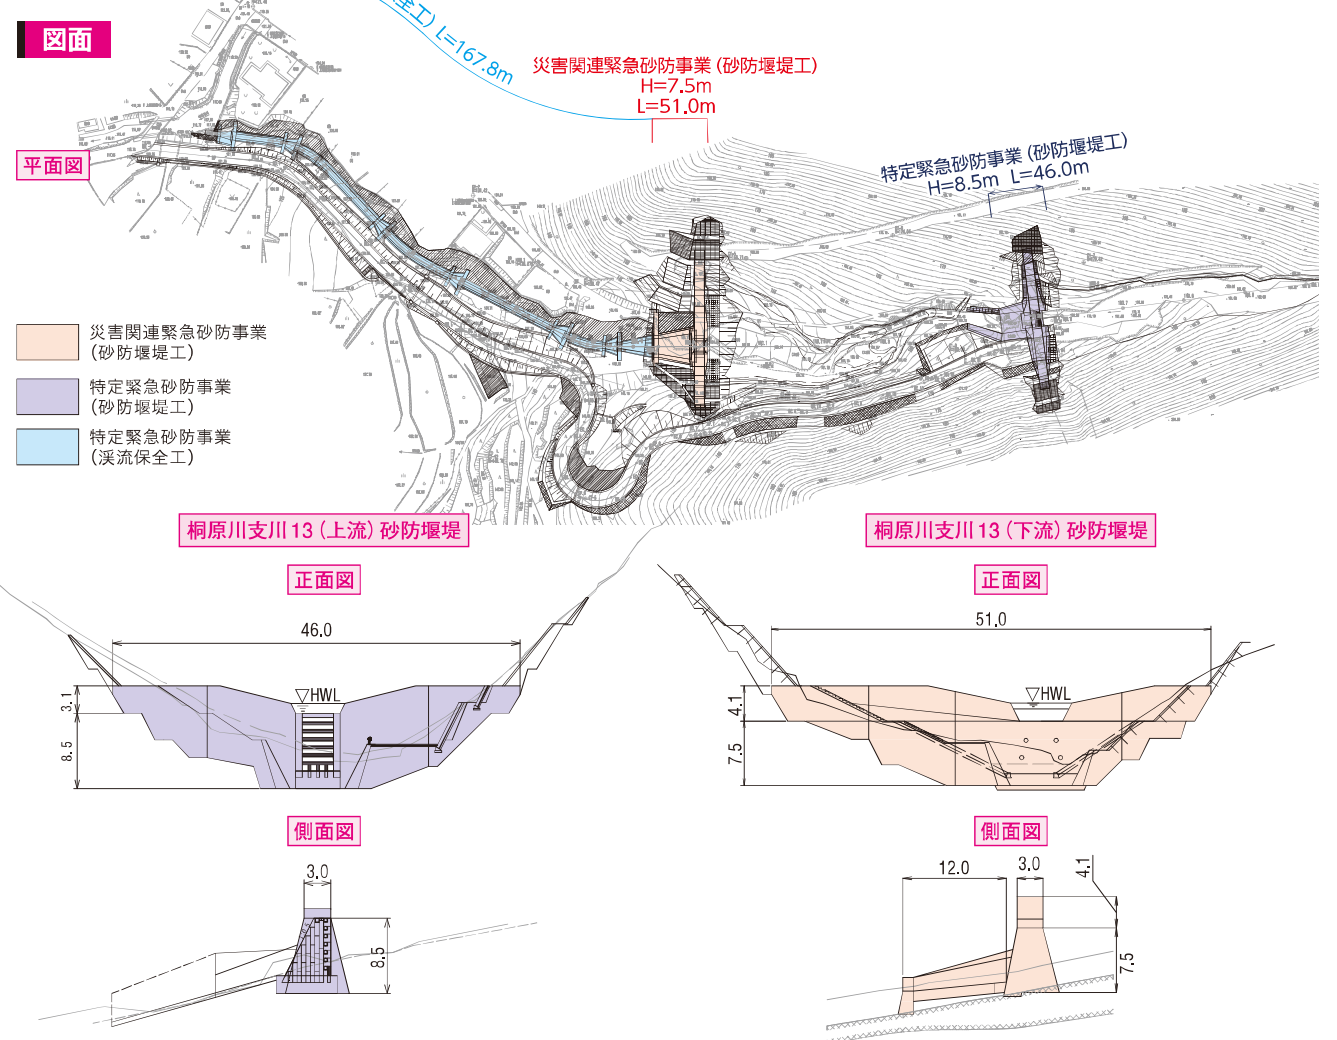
図面

全工) L=167.8m

災害関連緊急砂防事業 (砂防堰堤工)
H=7.5m
L=51.0m

特定緊急砂防事業 (砂防堰堤工)
H=8.5m L=46.0m

平面図

災害関連緊急砂防事業
(砂防堰堤工)

特定緊急砂防事業
(砂防堰堤工)

特定緊急砂防事業
(渓流保全工)

桐原川支川13 (上流) 砂防堰堤

正面図

46.0

▽HWL

3.1

8.5

側面図

3.0

8.5

桐原川支川13 (下流) 砂防堰堤

正面図

51.0

▽HWL

4.1

7.5

側面図

12.0

3.0

4.1

7.5